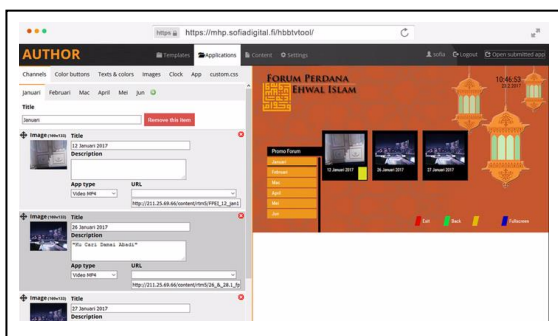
https https://mhp.sofiadigital.fi/hbbtvtool/

AUTHOR Templates Applications Content Settings sofia Logout Open submitted app

Channels Color buttons Texts & colors Images Clock App custom.css

Januari Februari Mac April Mei Jun

Title

Januari

Remove this item

Image (160x112) Title
12 Januari 2017
Description

App type URL
Video MP4
http://211.25.69.66/content/html5/FPEI_12_Jan1

Image (160x112) Title
26 Januari 2017
Description
"Ku Cari Damai Abadi"

App type URL
Video MP4
http://211.25.69.66/content/html5/26_&_28.1_fp

Image (160x112) Title
27 Januari 2017
Description

FORUM PERDANA
EHWAL ISLAM

10:46:53
23.2.2017

Promo Forum
Januari
Februari
Mac
April
Mei
Jun

12 Januari 2017
26 Januari 2017
27 Januari 2017

Exit
Back
Fullscreen